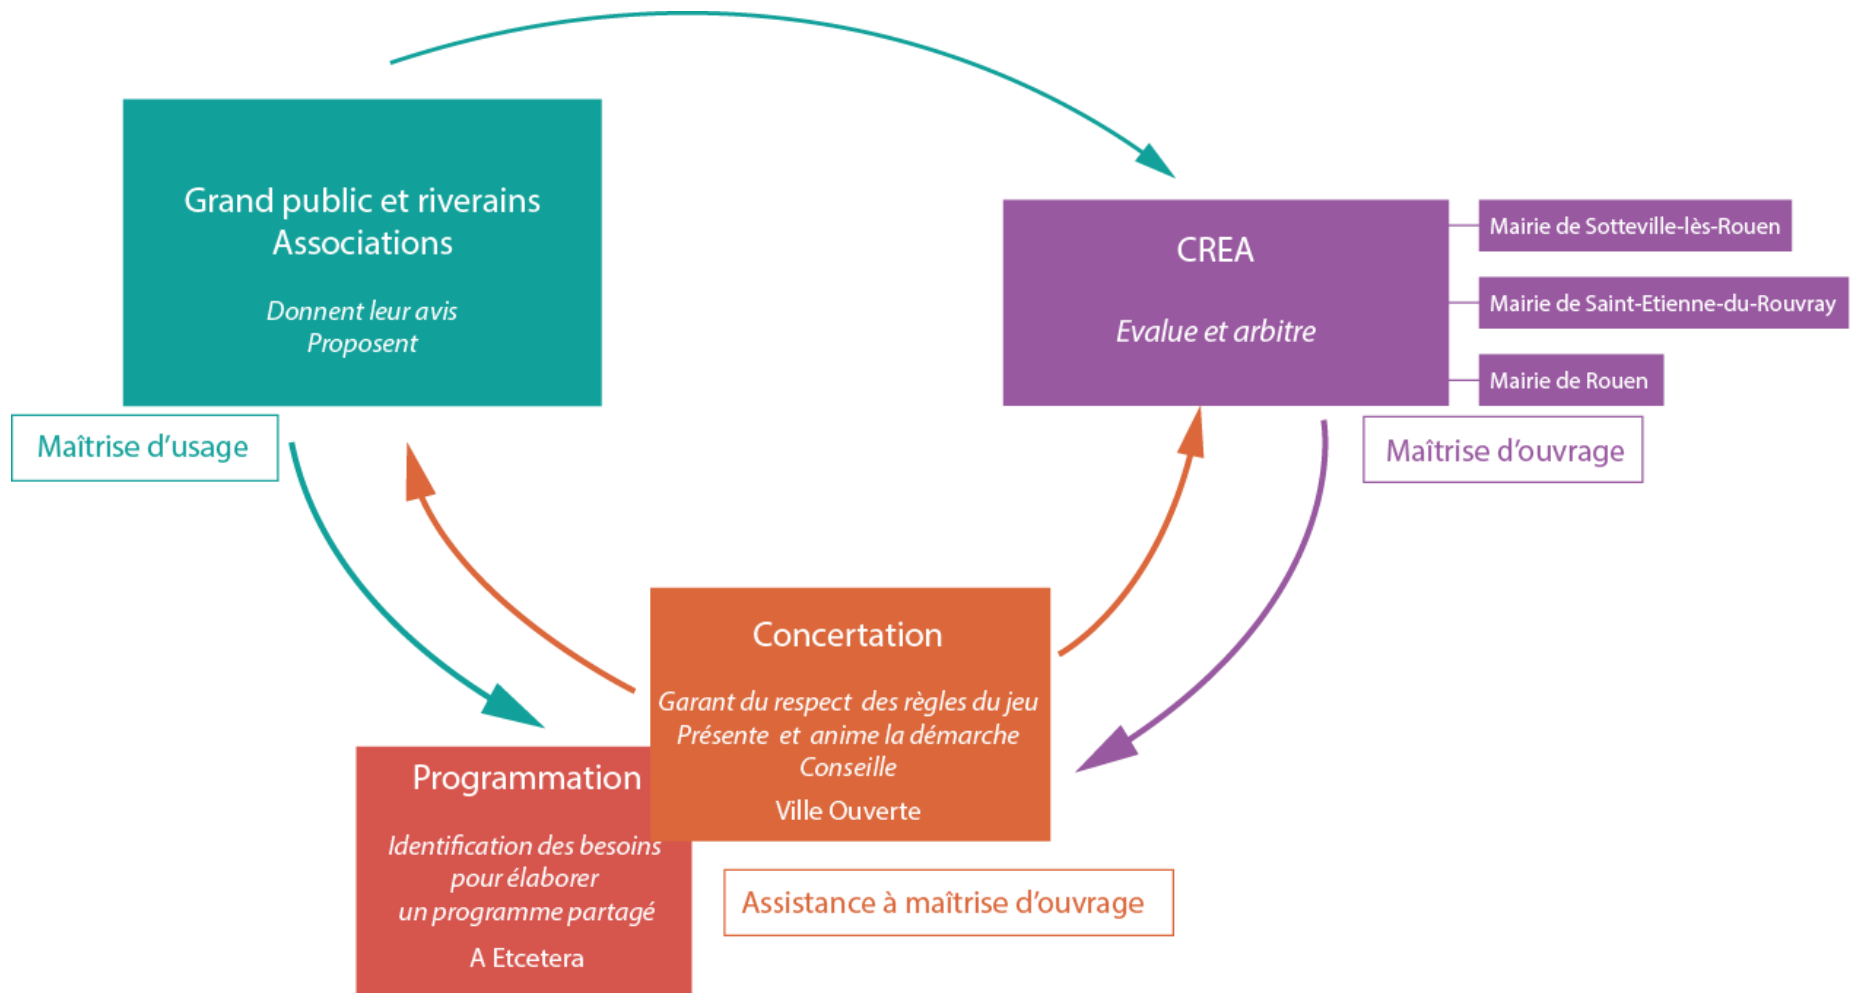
Grand public et riverains
Associations

Donnent leur avis
Proposent

Maîtrise d'usage

CREA

Evalue et arbitre

Mairie de Sotteville-lès-Rouen

Mairie de Saint-Etienne-du-Rouvray

Mairie de Rouen

Maîtrise d'ouvrage

Concertation

Garant du respect des règles du jeu
Présente et anime la démarche
Conseille

Ville Ouverte

Programmation

Identification des besoins
pour élaborer
un programme partagé

A Etcetera

Assistance à maîtrise d'ouvrage